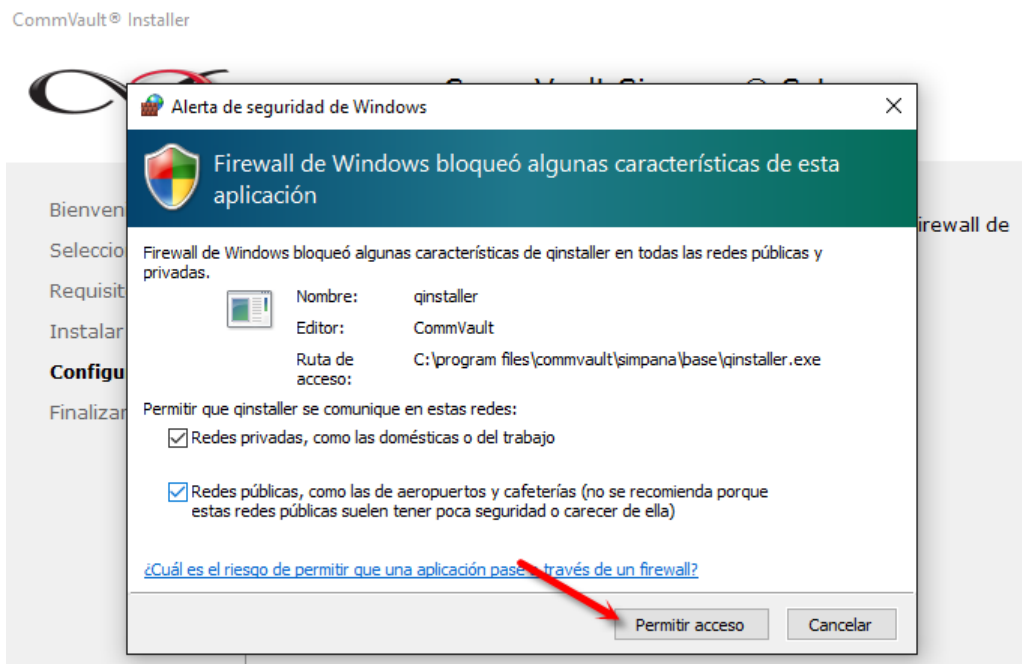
CommVault® Installer

Bienven
Seleccio
Requisit
Instalar
Configu
Finalizar

irewall de

Alerta de seguridad de Windows

Firewall de Windows bloqueó algunas características de esta aplicación

Firewall de Windows bloqueó algunas características de qinstaller en todas las redes públicas y privadas.

Nombre: qinstaller
Editor: CommVault
Ruta de acceso: C:\program files\commvault\simpana\base\qinstaller.exe

Permitir que qinstaller se comunique en estas redes:

Redes privadas, como las domésticas o del trabajo

Redes públicas, como las de aeropuertos y cafeterías (no se recomienda porque estas redes públicas suelen tener poca seguridad o carecer de ella)

¿Cuál es el riesgo de permitir que una aplicación pase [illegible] través de un firewall?

Permitir acceso
Cancelar